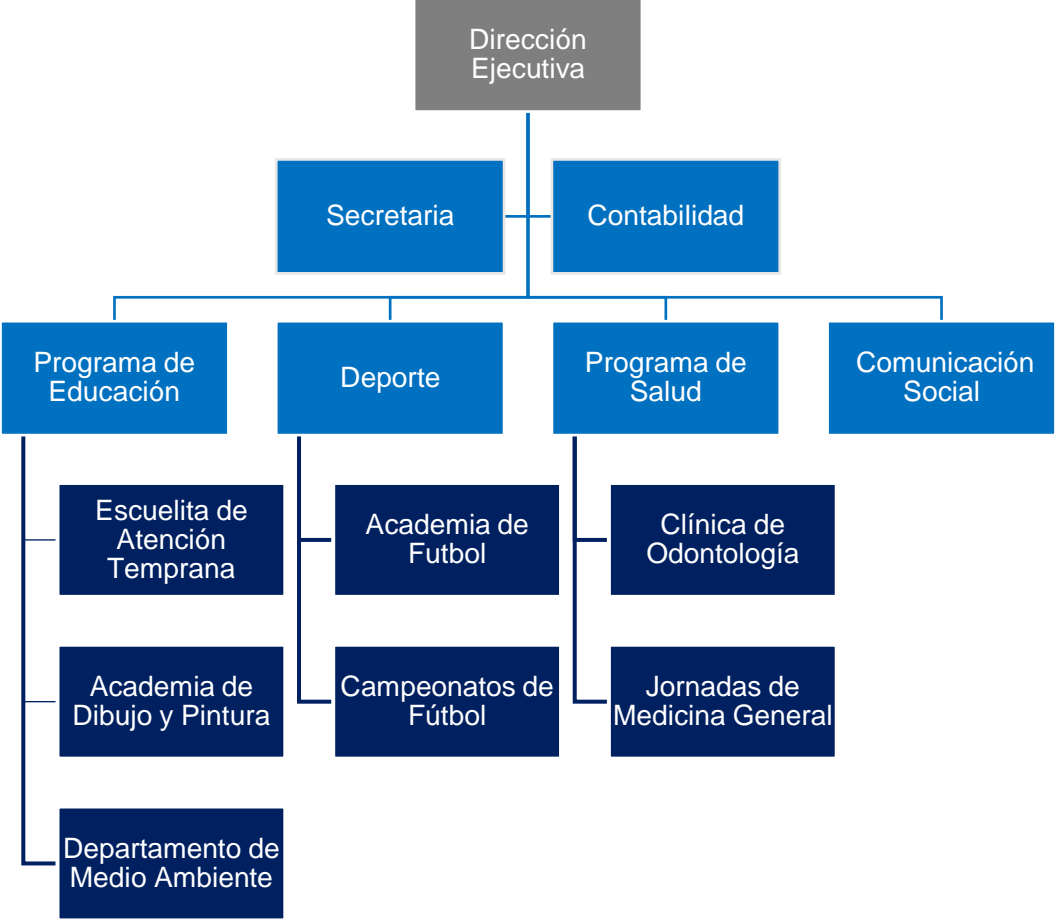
Dirección Ejecutiva

Secretaria

Contabilidad

Programa de Educación

Deporte

Programa de Salud

Comunicación Social

Escuelita de Atención Temprana

Academia de Dibujo y Pintura

Departamento de Medio Ambiente

Academia de Futbol

Campeonatos de Fútbol

Clínica de Odontología

Jornadas de Medicina General